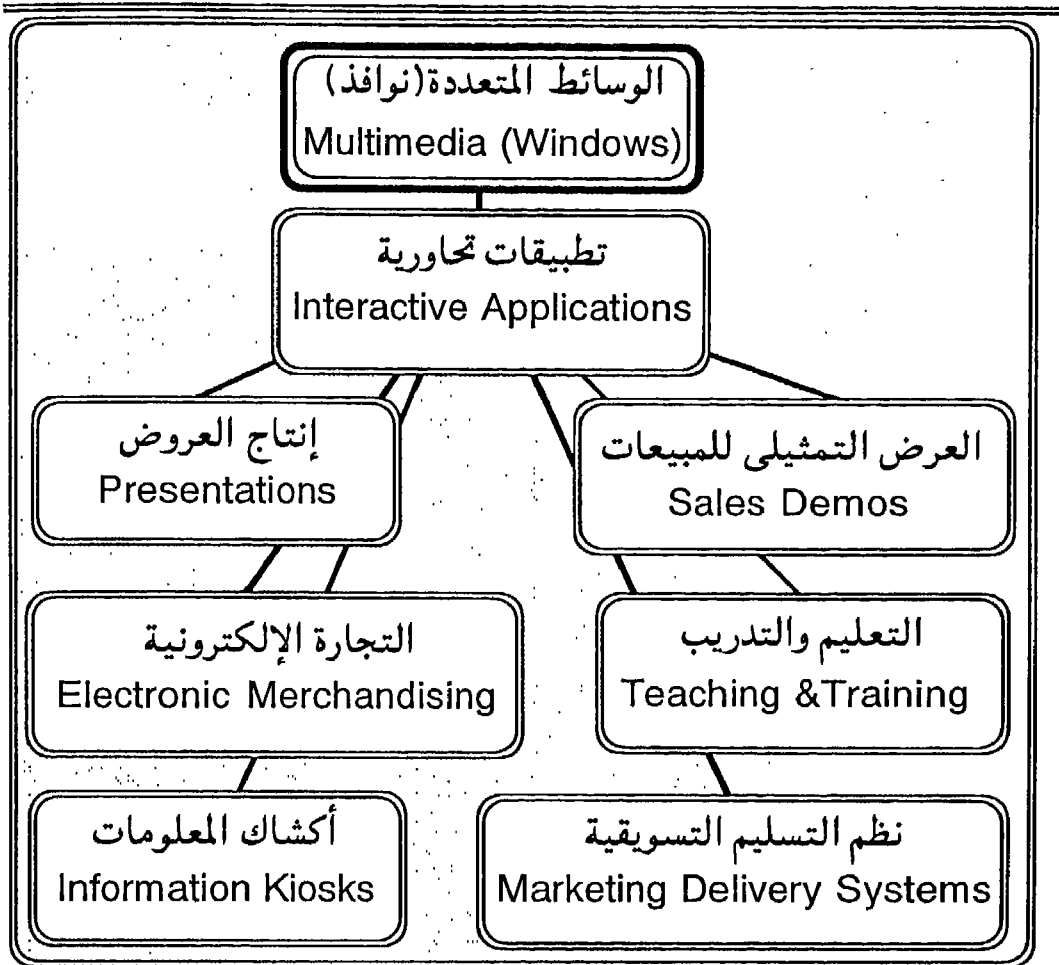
الوسائط المتعددة(نوافذ)
Multimedia (Windows)

تطبيقات تحاورية
Interactive Applications

إنتاج العروض
Presentations

العرض التمثيلى للمبيعات
Sales Demos

التجارة الإلكترونية
Electronic Merchandising

التعليم والتدريب
Teaching &Training

أكشاك المعلومات
Information Kiosks

نظم التسليم التسويقية
Marketing Delivery Systems